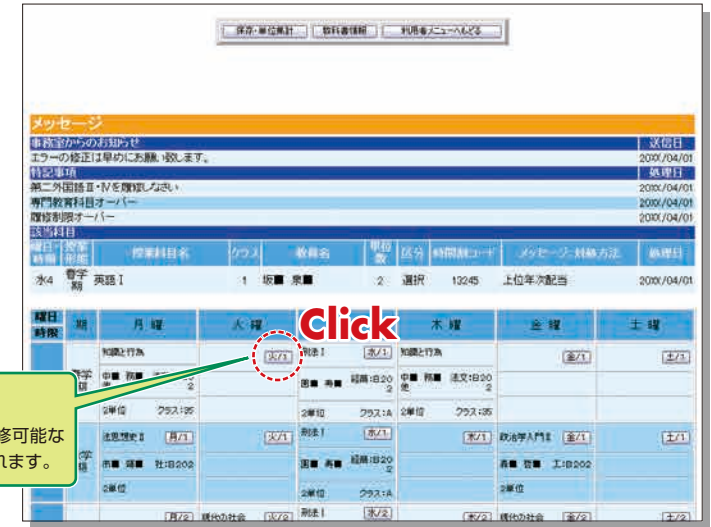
保存・単位集計　教科書情報　利用者メニューへもどる

メッセージ

| 事務室からのお知らせ | 送信日 |
|---|---|
| エラーの修正は早めにお願い致します。 | 20XX/04/01 |

| 特記事項 | 処理日 |
|---|---|
| 第二外国語Ⅱ・Ⅳを履修しなさい | 20XX/04/01 |
| 専門教育科目オーバー | 20XX/04/01 |
| 履修制限オーバー | 20XX/04/01 |

該当科目

| 曜日・時限 | 授業形態 | 授業科目名 | クラス | 教員名 | 単位数 | 区分 | 時間割コード | メッセージ・対応方法 | 処理日 |
|---|---|---|---|---|---|---|---|---|---|
| 水4 | 春学期 | 英語Ⅰ | 1 | 坂■ 京■ | 2 | 選択 | 13245 | 上位年次配当 | 20XX/04/01 |

Click

| 曜日 時限 | 期 | 月曜 | 火曜 | 水曜 | 木曜 | 金曜 | 土曜 |
|---|---|---|---|---|---|---|---|
| | 春学期 | 知識と行為 中■ 雅■ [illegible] 2 2単位 クラス:35 | 火/1 | 英語Ⅰ 水/1 園■ 寿■ 経院:B20 2 2単位 クラス:A | 知識と行為 中■ 雅■ 法文:B20 2 2単位 クラス:35 | 金/1 | 土/1 |
| | 秋学期 | 法思想史Ⅱ 月/1 市■ 雄■ 社:B202 2単位 | 火/1 | 英語Ⅰ 水/1 園■ 寿■ 経院:B20 2 2単位 クラス:A | 木/1 | 政治学入門Ⅱ 金/1 森■ 啓■ 工:B202 2単位 | 土/1 |
| | | 月/2 現代の社会 | 火/2 | 英語Ⅰ 水/2 | 木/2 | 現代の社会 金/2 | 土/2 |

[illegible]修可能な
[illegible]れます。